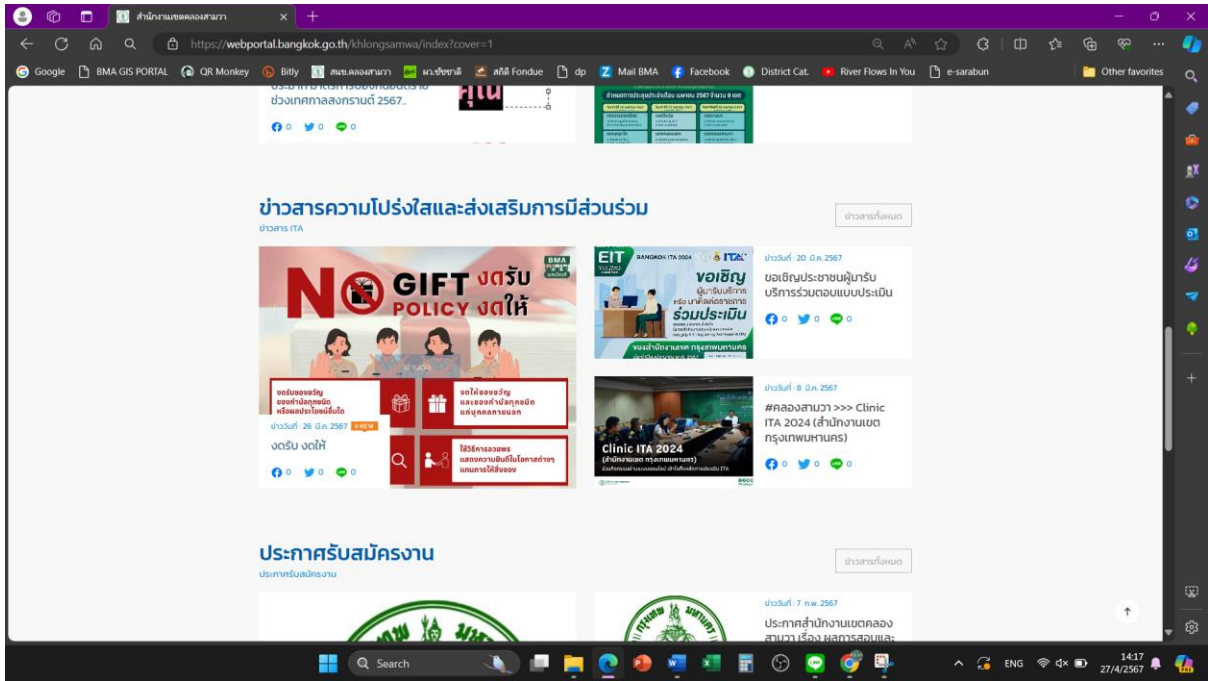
สำนักงานเขตคลองสามวา

https://webportal.bangkok.go.th/khlongsamwa/index?cover=1

Google BMA GIS PORTAL QR Monkey Bitly สนข.คลองสามวา พ.ร.ชัยชาติ สถิติ Fondue dp Mail BMA Facebook District Cat. River Flows In You e-sarabun Other favorites

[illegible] ช่วงเทศกาลสงกรานต์ 2567..

0 0 0

ข่าวสารความโปร่งใสและส่งเสริมการมีส่วนร่วม

ข่าวสาร ITA

ข่าวสารทั้งหมด

NO GIFT POLICY งดรับ งดให้

งดรับของขวัญ ของกำนัลทุกชนิด หรือผลประโยชน์อื่นใด

งดให้ของขวัญ และของกำนัลทุกชนิด แก่บุคคลภายนอก

ใช้วิธีการอวยพร แสดงความยินดีในโอกาสต่างๆ แทนการให้สิ่งของ

ข่าววันที่ : 26 มี.ค. 2567 NEW

งดรับ งดให้

0 0 0

EIT BANGKOK ITA 2024 ITA

ขอเชิญ ผู้มารับบริการ หรือ มาติดต่อราชการ ร่วมประเมิน

ของสำนักงานเขต กรุงเทพมหานคร

ข่าววันที่ : 20 มี.ค. 2567

ขอเชิญประชาชนผู้มารับบริการร่วมตอบแบบประเมิน

0 0 0

Clinic ITA 2024 (สำนักงานเขต กรุงเทพมหานคร)

ข่าววันที่ : 8 มี.ค. 2567

#คลองสามวา >>> Clinic ITA 2024 (สำนักงานเขต กรุงเทพมหานคร)

0 0 0

ประกาศรับสมัครงาน

ประกาศรับสมัครงาน

ข่าวสารทั้งหมด

ข่าววันที่ : 7 ก.พ. 2567

ประกาศสำนักงานเขตคลองสามวา เรื่อง ผลการสอบและ

Search

ENG 14:17 27/4/2567